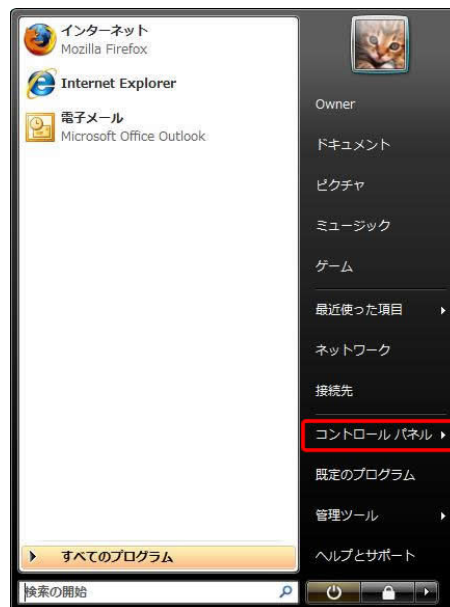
インターネット
Mozilla Firefox

Internet Explorer

電子メール
Microsoft Office Outlook

すべてのプログラム

検索の開始

Owner

ドキュメント

ピクチャ

ミュージック

ゲーム

最近使った項目

ネットワーク

接続先

コントロール パネル

既定のプログラム

管理ツール

ヘルプとサポート